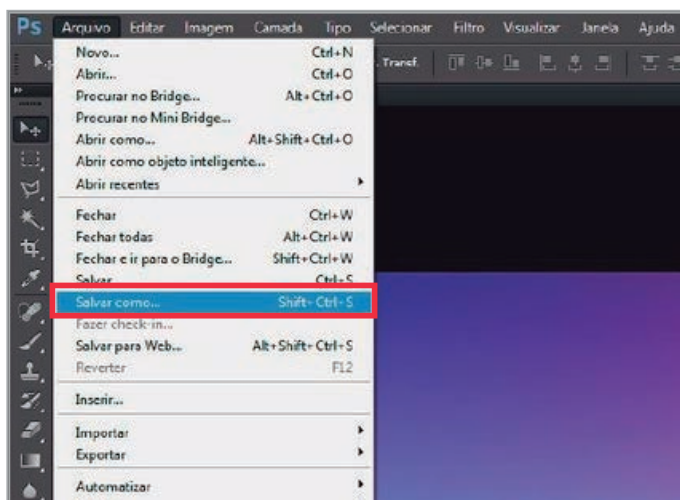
Ps Arquivo Editar Imagem Camada Tipo Selecionar Filtro Visualizar Janela Ajuda

Transf.

Novo... Ctrl+N
Abrir... Ctrl+O
Procurar no Bridge... Alt+Ctrl+O
Procurar no Mini Bridge...
Abrir como... Alt+Shift+Ctrl+O
Abrir como objeto inteligente...
Abrir recentes

Fechar Ctrl+W
Fechar todas Alt+Ctrl+W
Fechar e ir para o Bridge... Shift+Ctrl+W
Salvar Ctrl+S
Salvar como... Shift+Ctrl+S
Fazer check-in...
Salvar para Web... Alt+Shift+Ctrl+S
Reverter F12

Inserir...

Importar
Exportar

Automatizar